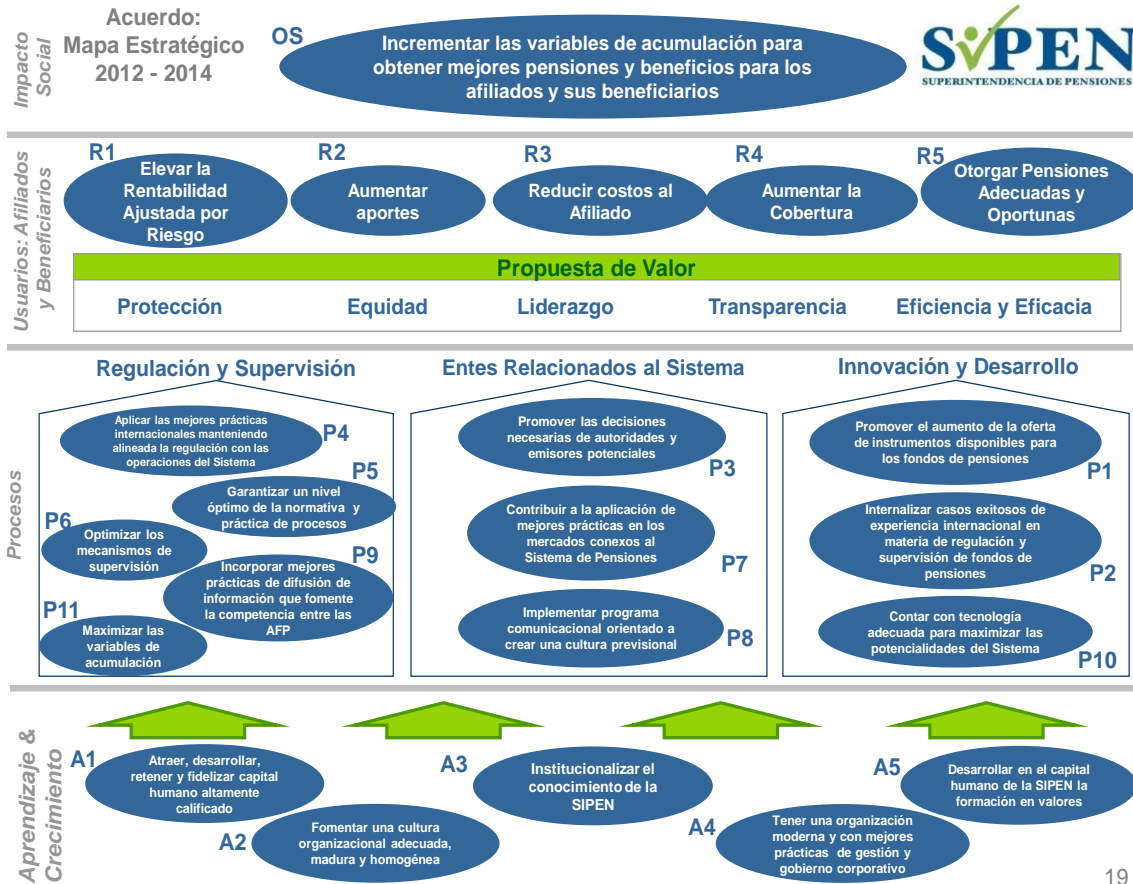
Impacto Social

Acuerdo: Mapa Estratégico 2012 - 2014

OS

Incrementar las variables de acumulación para obtener mejores pensiones y beneficios para los afiliados y sus beneficiarios

SIPEN
SUPERINTENDENCIA DE PENSIONES

Usuarios: Afiliados y Beneficiarios

R1
Elevar la Rentabilidad Ajustada por Riesgo

R2
Aumentar aportes

R3
Reducir costos al Afiliado

R4
Aumentar la Cobertura

R5
Otorgar Pensiones Adecuadas y Oportunas

Propuesta de Valor

Protección

Equidad

Liderazgo

Transparencia

Eficiencia y Eficacia

Procesos

Regulación y Supervisión

Aplicar las mejores prácticas internacionales manteniendo alineada la regulación con las operaciones del Sistema
P4

P5
Garantizar un nivel óptimo de la normativa y práctica de procesos

P6
Optimizar los mecanismos de supervisión

P9
Incorporar mejores prácticas de difusión de información que fomente la competencia entre las AFP

P11
Maximizar las variables de acumulación

Entes Relacionados al Sistema

Promover las decisiones necesarias de autoridades y emisores potenciales
P3

Contribuir a la aplicación de mejores prácticas en los mercados conexos al Sistema de Pensiones
P7

Implementar programa comunicacional orientado a crear una cultura previsional
P8

Innovación y Desarrollo

Promover el aumento de la oferta de instrumentos disponibles para los fondos de pensiones
P1

Internalizar casos exitosos de experiencia internacional en materia de regulación y supervisión de fondos de pensiones
P2

Contar con tecnología adecuada para maximizar las potencialidades del Sistema
P10

Aprendizaje & Crecimiento

A1
Atraer, desarrollar, retener y fidelizar capital humano altamente calificado

A2
Fomentar una cultura organizacional adecuada, madura y homogénea

A3
Institucionalizar el conocimiento de la SIPEN

A4
Tener una organización moderna y con mejores prácticas de gestión y gobierno corporativo

A5
Desarrollar en el capital humano de la SIPEN la formación en valores

19